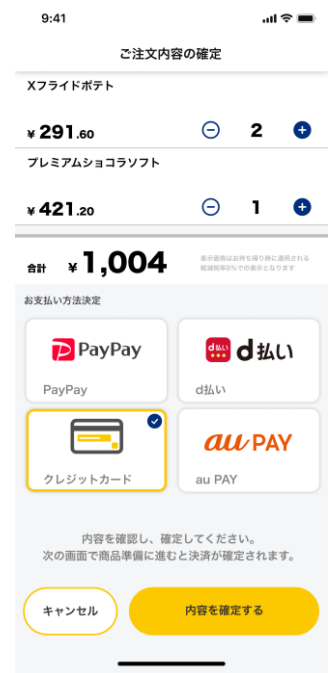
9:41

ご注文内容の確定

Xフライドポテト

¥291.60 2

プレミアムショコラソフト

¥421.20 1

合計 ¥1,004

表示価格はお持ち帰り時に適用される軽減税率8%での表示となります

お支払い方法決定

PayPay

PayPay

d払い

d払い

d払い

クレジットカード

au PAY

au PAY

内容を確認し、確定してください。
次の画面で商品準備に進むと決済が確定されます。

キャンセル

内容を確定する